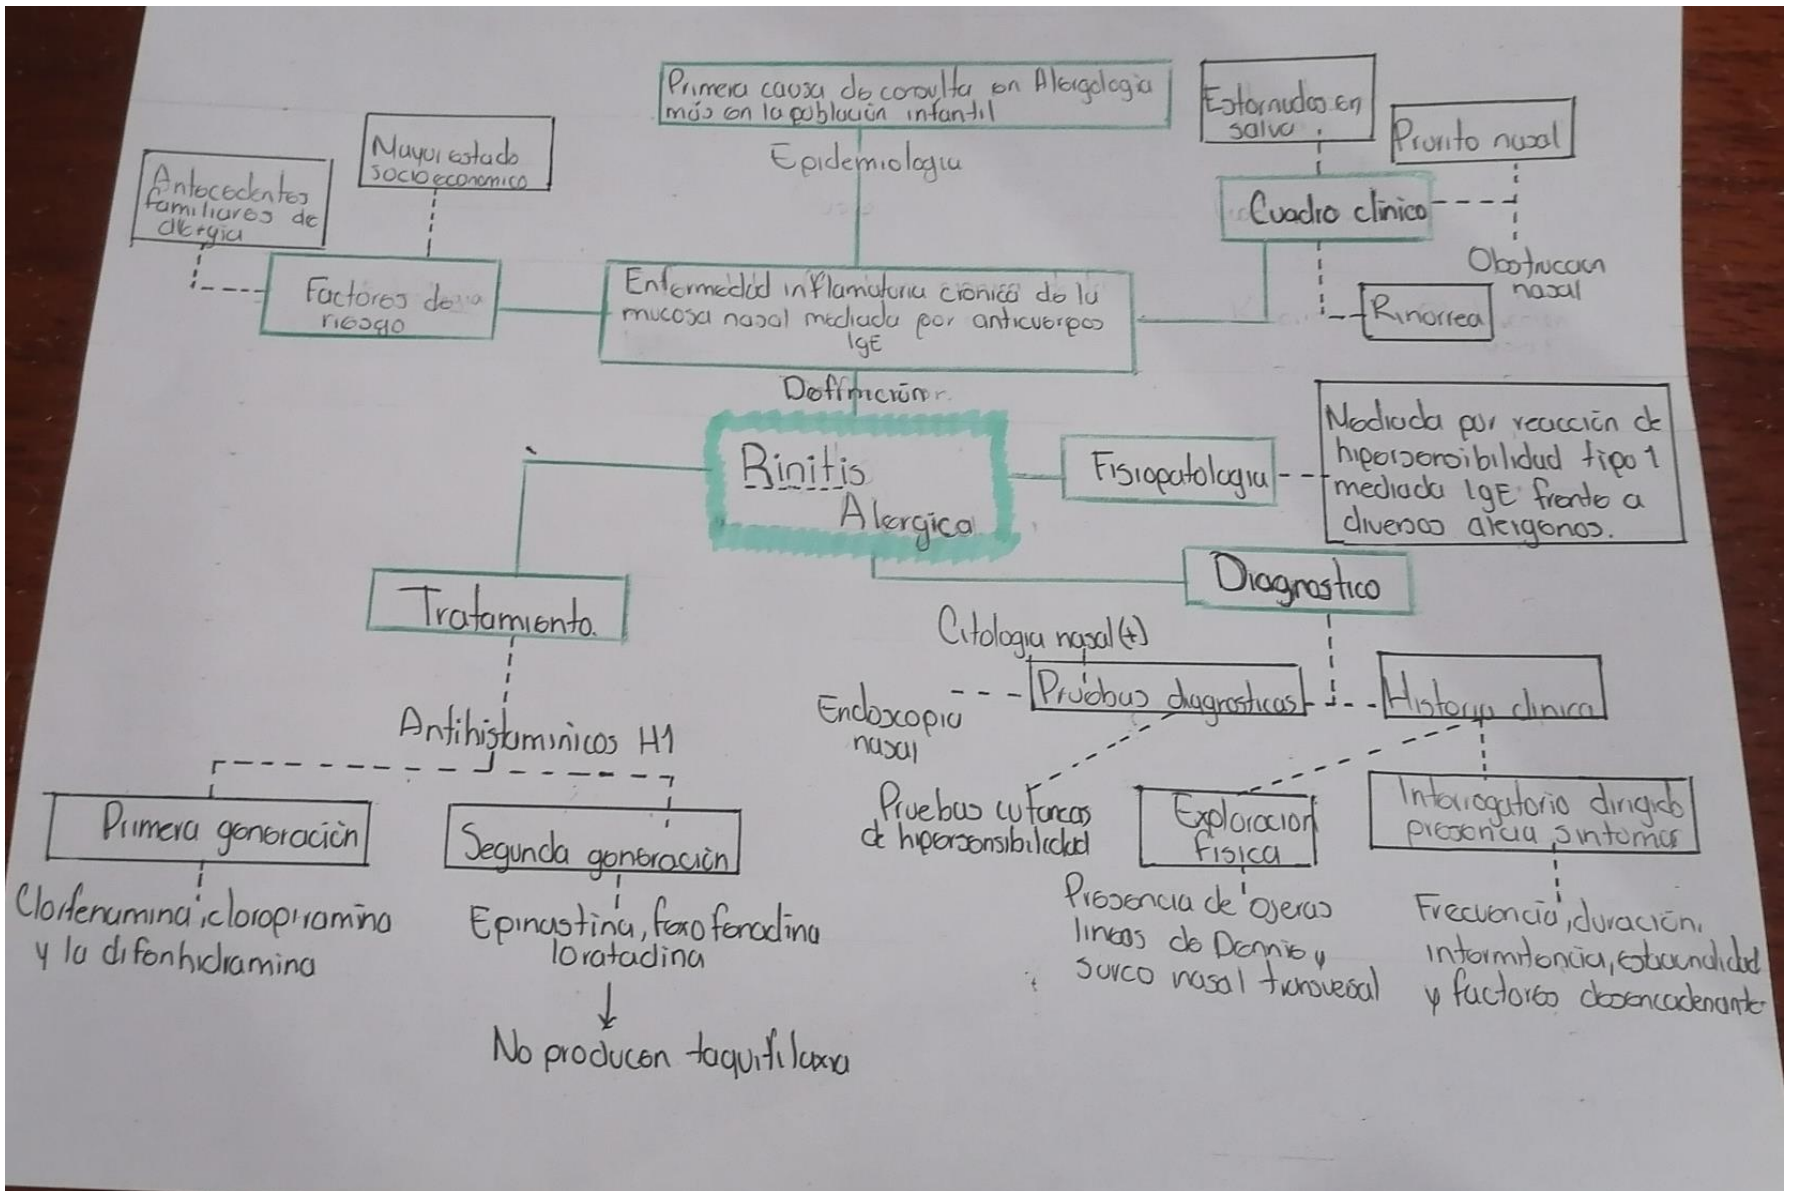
Primera causa de consulta en Alergologia más en la población infantil

Epidemiologia

Estornudos en salva

Prurito nasal

Cuadro clinico

Obstruccion nasal

Rinorrea

Mayor estado socioeconomico

Antecedentes familiares de alergia

Factores de riesgo

Enfermedad inflamatoria crónica de la mucosa nasal mediada por anticuerpos IgE

Definición

Rinitis Alergica

Fisiopatologia

Mediada por reacción de hipersensibilidad tipo 1 mediada IgE frente a diversos alergenos.

Diagnostico

Tratamiento.

Citologia nasal (+)

Pruebas diagnosticas

Historia clinica

Endoscopia nasal

Antihistaminicos H1

Pruebas cutaneas de hipersensibilidad

Exploracion fisica

Interrogatorio dirigido presencia sintomas

Primera generación

Segunda generación

Clorfenamina, clorapiramina y la difenhidramina

Epinastina, fexofenadina loratadina

No producen taquifilaxia

Presencia de ojeras lineas de Dennie, y surco nasal transversal

Frecuencia, duración, intermitencia, estacionalidad y factores desencadenantes